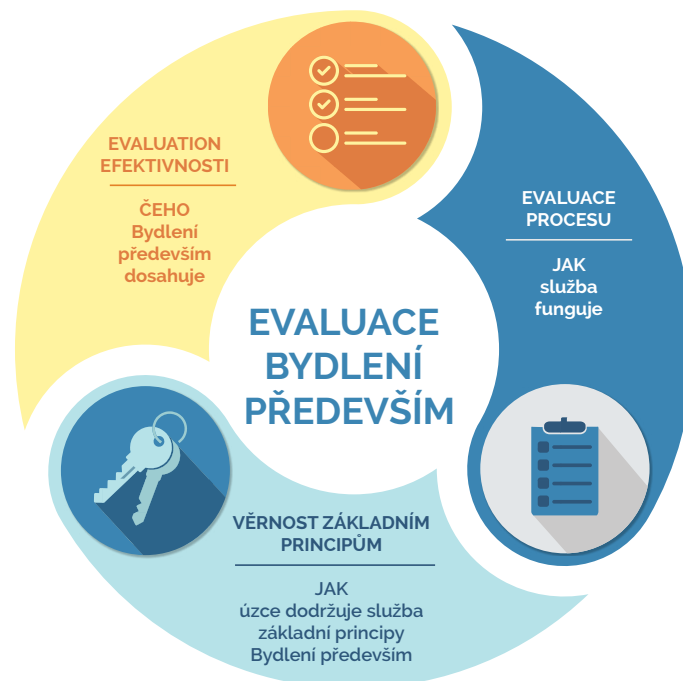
EVALUATION EFEKTIVNOSTI

ČEHO Bydlení především dosahuje

EVALUACE PROCESU

JAK služba funguje

EVALUACE BYDLENÍ PŘEDEVŠÍM

VĚRNOST ZÁKLADNÍM PRINCIPŮM

JAK úzce dodržuje služba základní principy Bydlení především